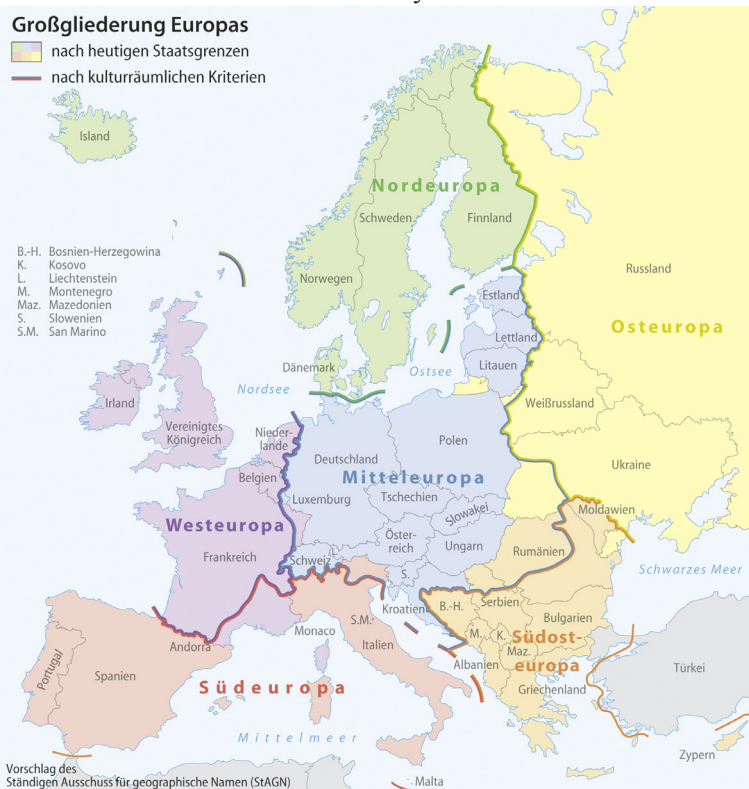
Großgliederung Europas
nach heutigen Staatsgrenzen
nach kulturräumlichen Kriterien

Island

B.-H. Bosnien-Herzegowina
K. Kosovo
L. Liechtenstein
M. Montenegro
Maz. Mazedonien
S. Slowenien
S.M. San Marino

Nordeuropa
Schweden
Finnland
Norwegen
Russland
Osteuropa
Estland
Lettland
Litauen
Dänemark
Nordsee
Ostsee
Irland
Vereinigtes Königreich
Niederlande
Deutschland
Polen
Weißrussland
Ukraine
Mitteleuropa
Belgien
Luxemburg
Tschechien
Slowakei
Moldawien
Westeuropa
Österreich
Ungarn
Rumänien
Frankreich
Schweiz
L.
S.
Schwarzes Meer
Kroatien
B.-H.
Serbien
Bulgarien
Monaco
S.M.
M.
K.
Maz.
Südosteuropa
Andorra
Italien
Albanien
Portugal
Spanien
Türkei
Griechenland
Südeuropa
Mittelmeer
Zypern
Malta

Vorschlag des Ständigen Ausschuss für geographische Namen (StAGN)